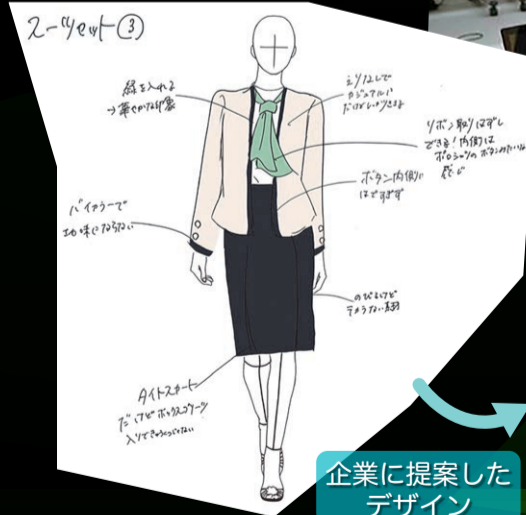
スーツセット③

緑を入れる
→華やかな印象

えり なしで
カジュアルだけど
だらしなくない

リボン取りはずし
できる！内側は
ポロシャツのボタンみたいな
感じ

ボタン内側に
はですぎず

パイピングで
地味ではならない

のびるけど
きつくない素材

タイトスカート
だけどボックスプリーツ
入りできゅうくつじゃない

企業に提案した
デザイン